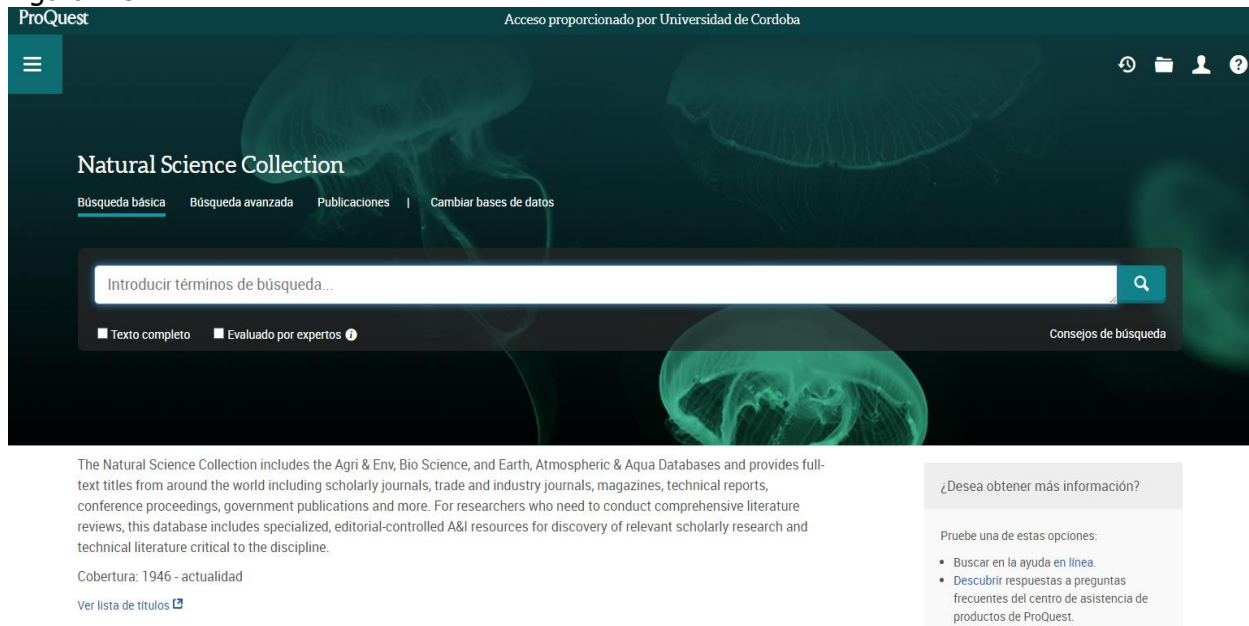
ProQuest

Acceso proporcionado por Universidad de Cordoba

Natural Science Collection

Búsqueda básica Búsqueda avanzada Publicaciones | Cambiar bases de datos

Introducir términos de búsqueda...

Texto completo Evaluado por expertos

Consejos de búsqueda

The Natural Science Collection includes the Agri & Env, Bio Science, and Earth, Atmospheric & Aqua Databases and provides full-text titles from around the world including scholarly journals, trade and industry journals, magazines, technical reports, conference proceedings, government publications and more. For researchers who need to conduct comprehensive literature reviews, this database includes specialized, editorial-controlled A&I resources for discovery of relevant scholarly research and technical literature critical to the discipline.

Cobertura: 1946 - actualidad

Ver lista de títulos

¿Desea obtener más información?

Pruebe una de estas opciones:

- Buscar en la ayuda en línea.
- Descubrir respuestas a preguntas frecuentes del centro de asistencia de productos de ProQuest.